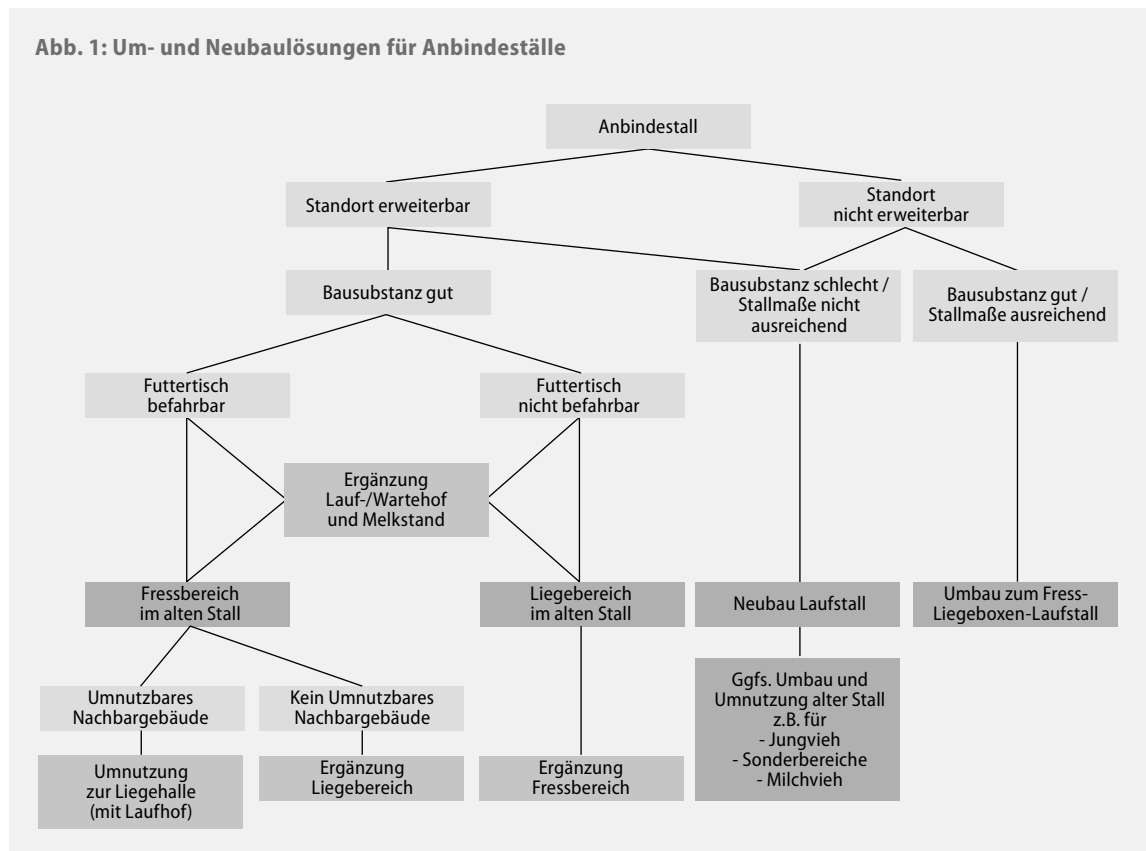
Abb. 1: Um- und Neubaulösungen für Anbindeställe

Anbindestall

Standort erweiterbar

Standort nicht erweiterbar

Bausubstanz gut

Bausubstanz schlecht / Stallmaße nicht ausreichend

Bausubstanz gut / Stallmaße ausreichend

Futtertisch befahrbar

Futtertisch nicht befahrbar

Ergänzung Lauf-/Wartehof und Melkstand

Fressbereich im alten Stall

Liegebereich im alten Stall

Neubau Laufstall

Umbau zum Fress-Liegeboxen-Laufstall

Umnutzbares Nachbargebäude

Kein Umnutzbares Nachbargebäude

Ggfs. Umbau und Umnutzung alter Stall z.B. für
- Jungvieh
- Sonderbereiche
- Milchvieh

Umnutzung zur Liegehalle (mit Laufhof)

Ergänzung Liegebereich

Ergänzung Fressbereich